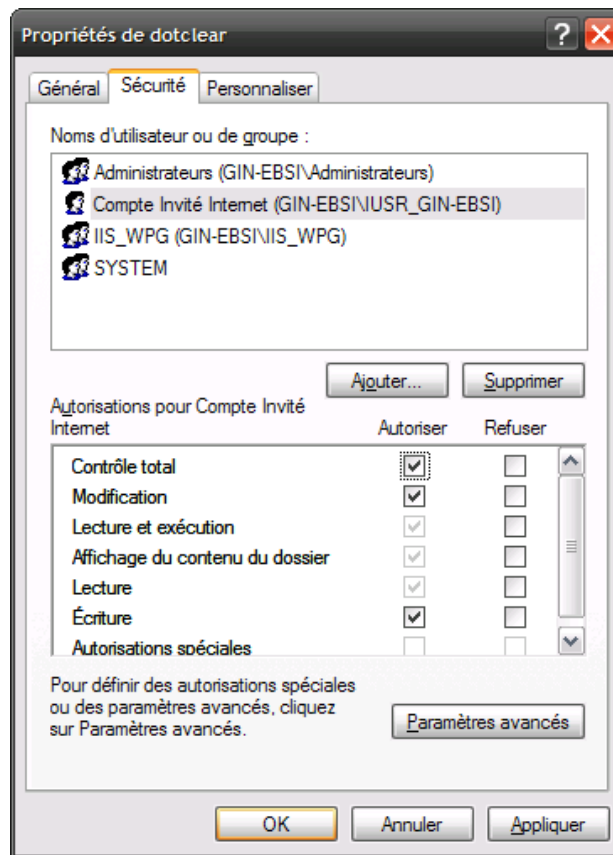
Propriétés de dotclear

Général | Sécurité | Personnaliser

Noms d'utilisateur ou de groupe :

Administrateurs (GIN-EBSI\Administrateurs)
Compte Invité Internet (GIN-EBSI\IUSR_GIN-EBSI)
IIS_WPG (GIN-EBSI\IIS_WPG)
SYSTEM

Ajouter... | Supprimer

Autorisations pour Compte Invité Internet

| | Autoriser | Refuser |
|---|---|---|
| Contrôle total | ☑ | ☐ |
| Modification | ☑ | ☐ |
| Lecture et exécution | ☑ | ☐ |
| Affichage du contenu du dossier | ☑ | ☐ |
| Lecture | ☑ | ☐ |
| Écriture | ☑ | ☐ |
| Autorisations spéciales | ☐ | ☐ |

Pour définir des autorisations spéciales ou des paramètres avancés, cliquez sur Paramètres avancés.

Paramètres avancés

OK | Annuler | Appliquer